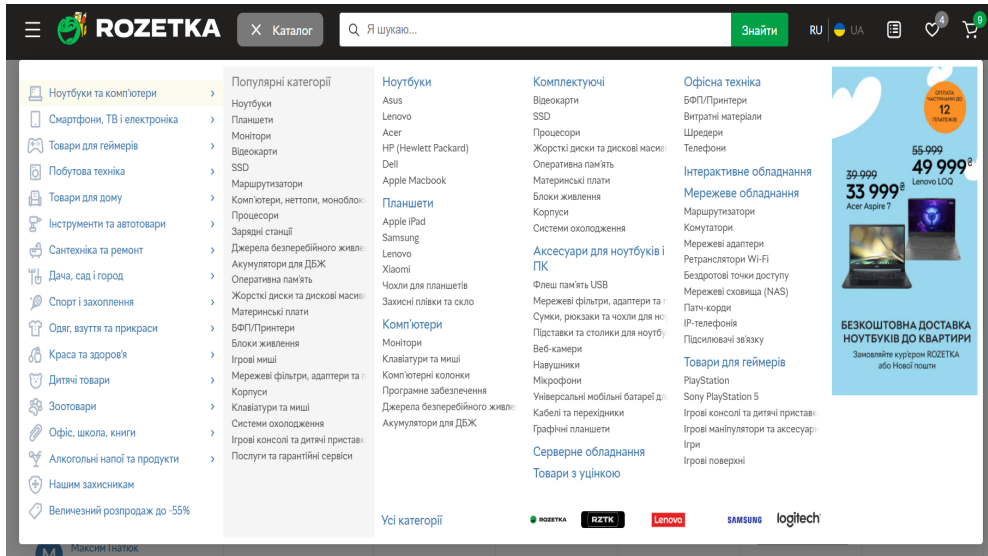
ROZETKA

Каталог

Я шукаю...

Знайти

RU UA

4

9

Ноутбуки та комп'ютери
Смартфони, ТВ і електроніка
Товари для геймерів
Побутова техніка
Товари для дому
Інструменти та автотовари
Сантехніка та ремонт
Дача, сад і город
Спорт і захоплення
Одяг, взуття та прикраси
Краса та здоров'я
Дитячі товари
Зоотовари
Офіс, школа, книги
Алкогольні напої та продукти
Нашим захисникам
Величезний розпродаж до -55%

Популярні категорії
Ноутбуки
Планшети
Монітори
Відеокарти
SSD
Маршрутизатори
Комп'ютери, неттопи, моноблок
Процесори
Зарядні станції
Джерела безперебійного живле
Акумулятори для ДБЖ
Оперативна пам'ять
Жорсткі диски та дискові масив
Материнські плати
БФП/Принтери
Блоки живлення
Ігрові миші
Мережеві фільтри, адаптери та п
Корпуси
Клавіатури та миші
Системи охолодження
Ігрові консолі та дитячі приставк
Послуги та гарантійні сервіси

Ноутбуки
Asus
Lenovo
Acer
HP (Hewlett Packard)
Dell
Apple Macbook

Планшети
Apple iPad
Samsung
Lenovo
Xiaomi
Чохли для планшетів
Захисні плівки і скло

Комп'ютери
Монітори
Клавіатури та миші
Комп'ютерні колонки
Програмне забезпечення
Джерела безперебійного живле
Акумулятори для ДБЖ

Усі категорії

Комплектуючі
Відеокарти
SSD
Процесори
Жорсткі диски та дискові масив
Оперативна пам'ять
Материнські плати
Блоки живлення
Корпуси
Системи охолодження

Аксесуари для ноутбуків і ПК
Флеш пам'ять USB
Мережеві фільтри, адаптери та п
Сумки, рюкзаки та чохли для но
Підставки та столики для ноутбу
Веб-камери
Навушники
Мікрофони
Універсальні мобільні батареї д
Кабелі та перехідники
Графічні планшети

Серверне обладнання
Товари з уцінкою

Офісна техніка
БФП/Принтери
Витратні матеріали
Шредери
Телефони

Інтерактивне обладнання
Мережеве обладнання
Маршрутизатори
Комутатори
Мережеві адаптери
Ретранслятори Wi-Fi
Бездротові точки доступу
Мережеві сховища (NAS)
Патч-корди
IP-телефонія
Підсилювачі зв'язку

Товари для геймерів
PlayStation
Sony PlayStation 5
Ігрові консолі та дитячі приставк
Ігрові маніпулятори та аксесуари
Ігри
Ігрові поверхні

ROZETKA RZTK Lenovo SAMSUNG logitech

ОПЛАТА ЧАСТИНАМИ ДО 12 ПЛАТЕЖІВ
39 999
33 999₴
Acer Aspire 7
55 999
49 999₴
Lenovo LOQ
БЕЗКОШТОВНА ДОСТАВКА НОУТБУКІВ ДО КВАРТИРИ
Замовляйте кур'єром ROZETKA або Новою поштою

Максим Ігнатюк